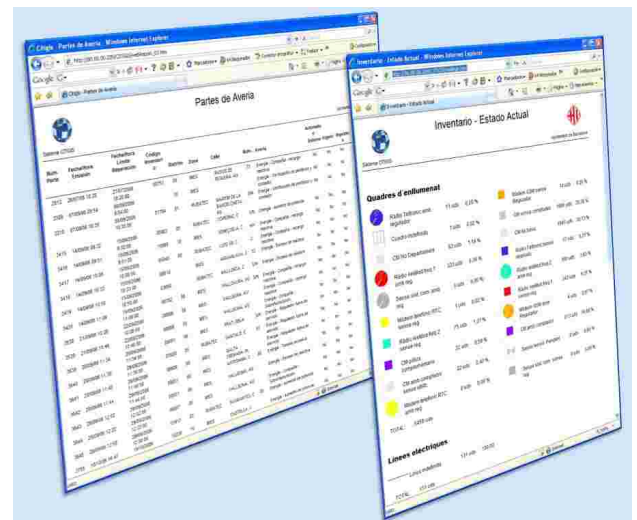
Citigis - Partes de Averia - Windows Internet Explorer

Partes de Averia

Sistema CITIGIS

Núm. Parte

Fecha/Hora Emisión

Fecha/Hora Límite Reparación

Código Elemento

Barrio

Zona

Calle

Avería

Inventario - Estado Actual - Windows Internet Explorer

Inventario - Estado Actual

Sistema CITIGIS

Ajuntament de Barcelona

Quadres d'enllumenat

Ràdio Telèfonic amb reg

Cuadro elèctric

CB No Departament

Ràdio telefònic 2 amb reg

Ràdio telefònic 2 amb reg

Ràdio telefònic RTC amb reg

CB pilot amb comptador

CB amb comptador

Modem telefònic RTC amb reg

TOTAL

Línees elèctriques

TOTAL